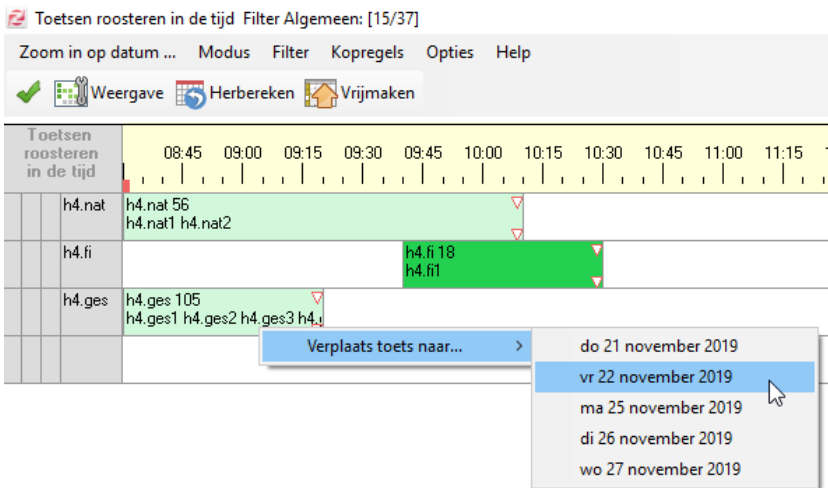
Toetsen roosteren in de tijd Filter Algemeen: [15/37]

Zoom in op datum ... Modus Filter Kopregels Opties Help

Weergave Herbereken Vrijmaken

Toetsen roosteren in de tijd

08:45 09:00 09:15 09:30 09:45 10:00 10:15 10:30 10:45 11:00 11:15

h4.nat
h4.nat 56
h4.nat1 h4.nat2

h4.fi
h4.fi 18
h4.fi1

h4.ges
h4.ges 105
h4.ges1 h4.ges2 h4.ges3 h4.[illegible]

Verplaats toets naar...

do 21 november 2019
vr 22 november 2019
ma 25 november 2019
di 26 november 2019
wo 27 november 2019